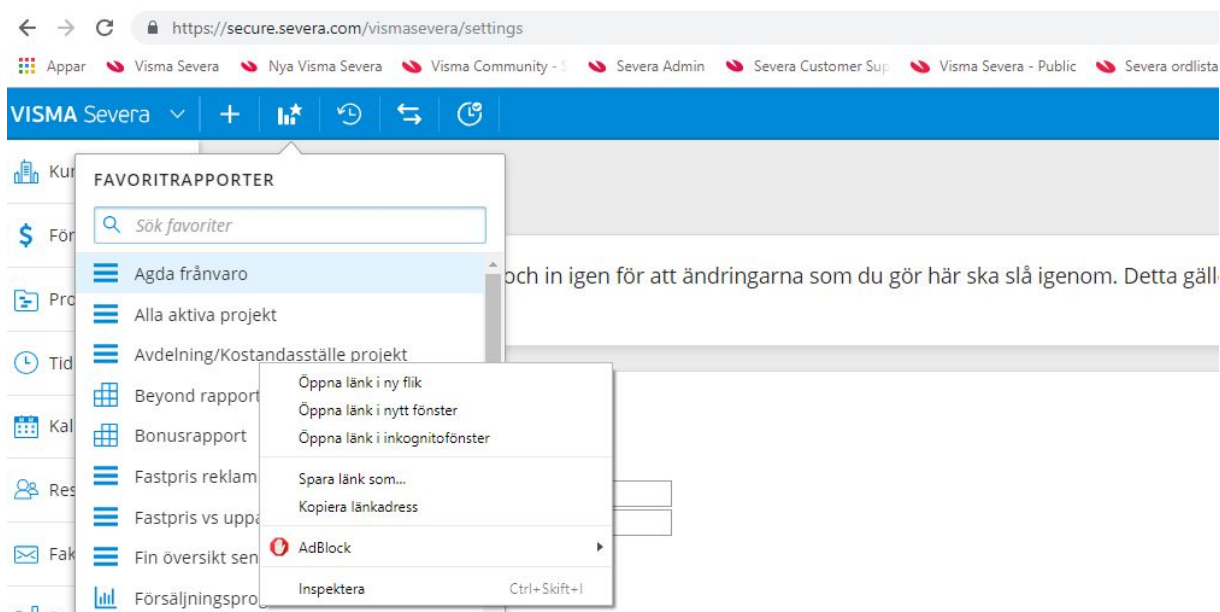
https://secure.severa.com/vismasevera/settings

Appar | Visma Severa | Nya Visma Severa | Visma Community - | Severa Admin | Severa Customer Sup | Visma Severa - Public | Severa ordlista

VISMA Severa

Kur
För
Pro
Tid
Kal
Res
Fak

FAVORITRAPPORTER

Sök favoriter

Agda frånvaro
Alla aktiva projekt
Avdelning/Kostandasställe projekt
Beyond rapport
Bonusrapport
Fastpris reklam
Fastpris vs uppa
Fin översikt sen
Försäljningspro

och in igen för att ändringarna som du gör här ska slå igenom. Detta gäll

Öppna länk i ny flik
Öppna länk i nytt fönster
Öppna länk i inkognitofönster
Spara länk som...
Kopiera länkadress
AdBlock
Inspektera Ctrl+Skift+I